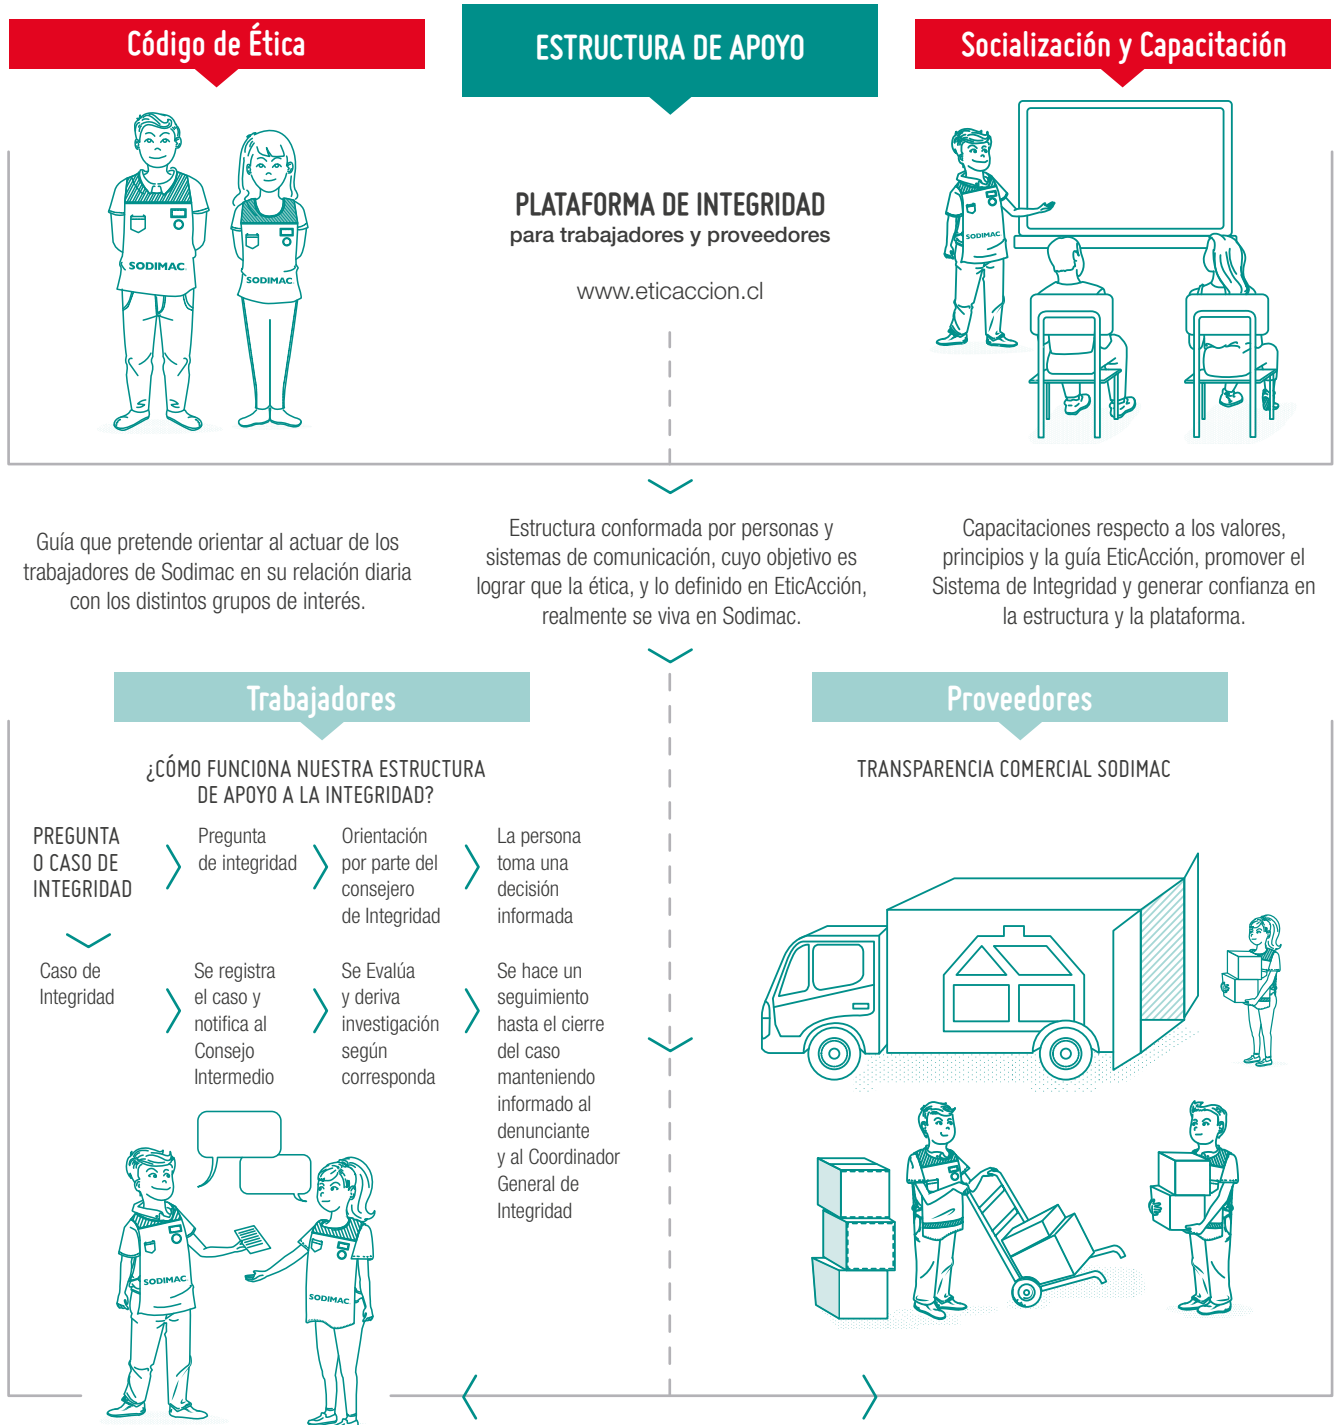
Código de Ética

ESTRUCTURA DE APOYO

Socialización y Capacitación

SODIMAC

SODIMAC

PLATAFORMA DE INTEGRIDAD
para trabajadores y proveedores

www.eticaccion.cl

SODIMAC

Guía que pretende orientar al actuar de los trabajadores de Sodimac en su relación diaria con los distintos grupos de interés.

Estructura conformada por personas y sistemas de comunicación, cuyo objetivo es lograr que la ética, y lo definido en EticAcción, realmente se viva en Sodimac.

Capacitaciones respecto a los valores, principios y la guía EticAcción, promover el Sistema de Integridad y generar confianza en la estructura y la plataforma.

Trabajadores

Proveedores

¿CÓMO FUNCIONA NUESTRA ESTRUCTURA DE APOYO A LA INTEGRIDAD?

TRANSPARENCIA COMERCIAL SODIMAC

PREGUNTA O CASO DE INTEGRIDAD

Pregunta de integridad

Orientación por parte del consejero de Integridad

La persona toma una decisión informada

Caso de Integridad

Se registra el caso y notifica al Consejo Intermedio

Se Evalúa y deriva investigación según corresponda

Se hace un seguimiento hasta el cierre del caso manteniendo informado al denunciante y al Coordinador General de Integridad

SODIMAC

SODIMAC